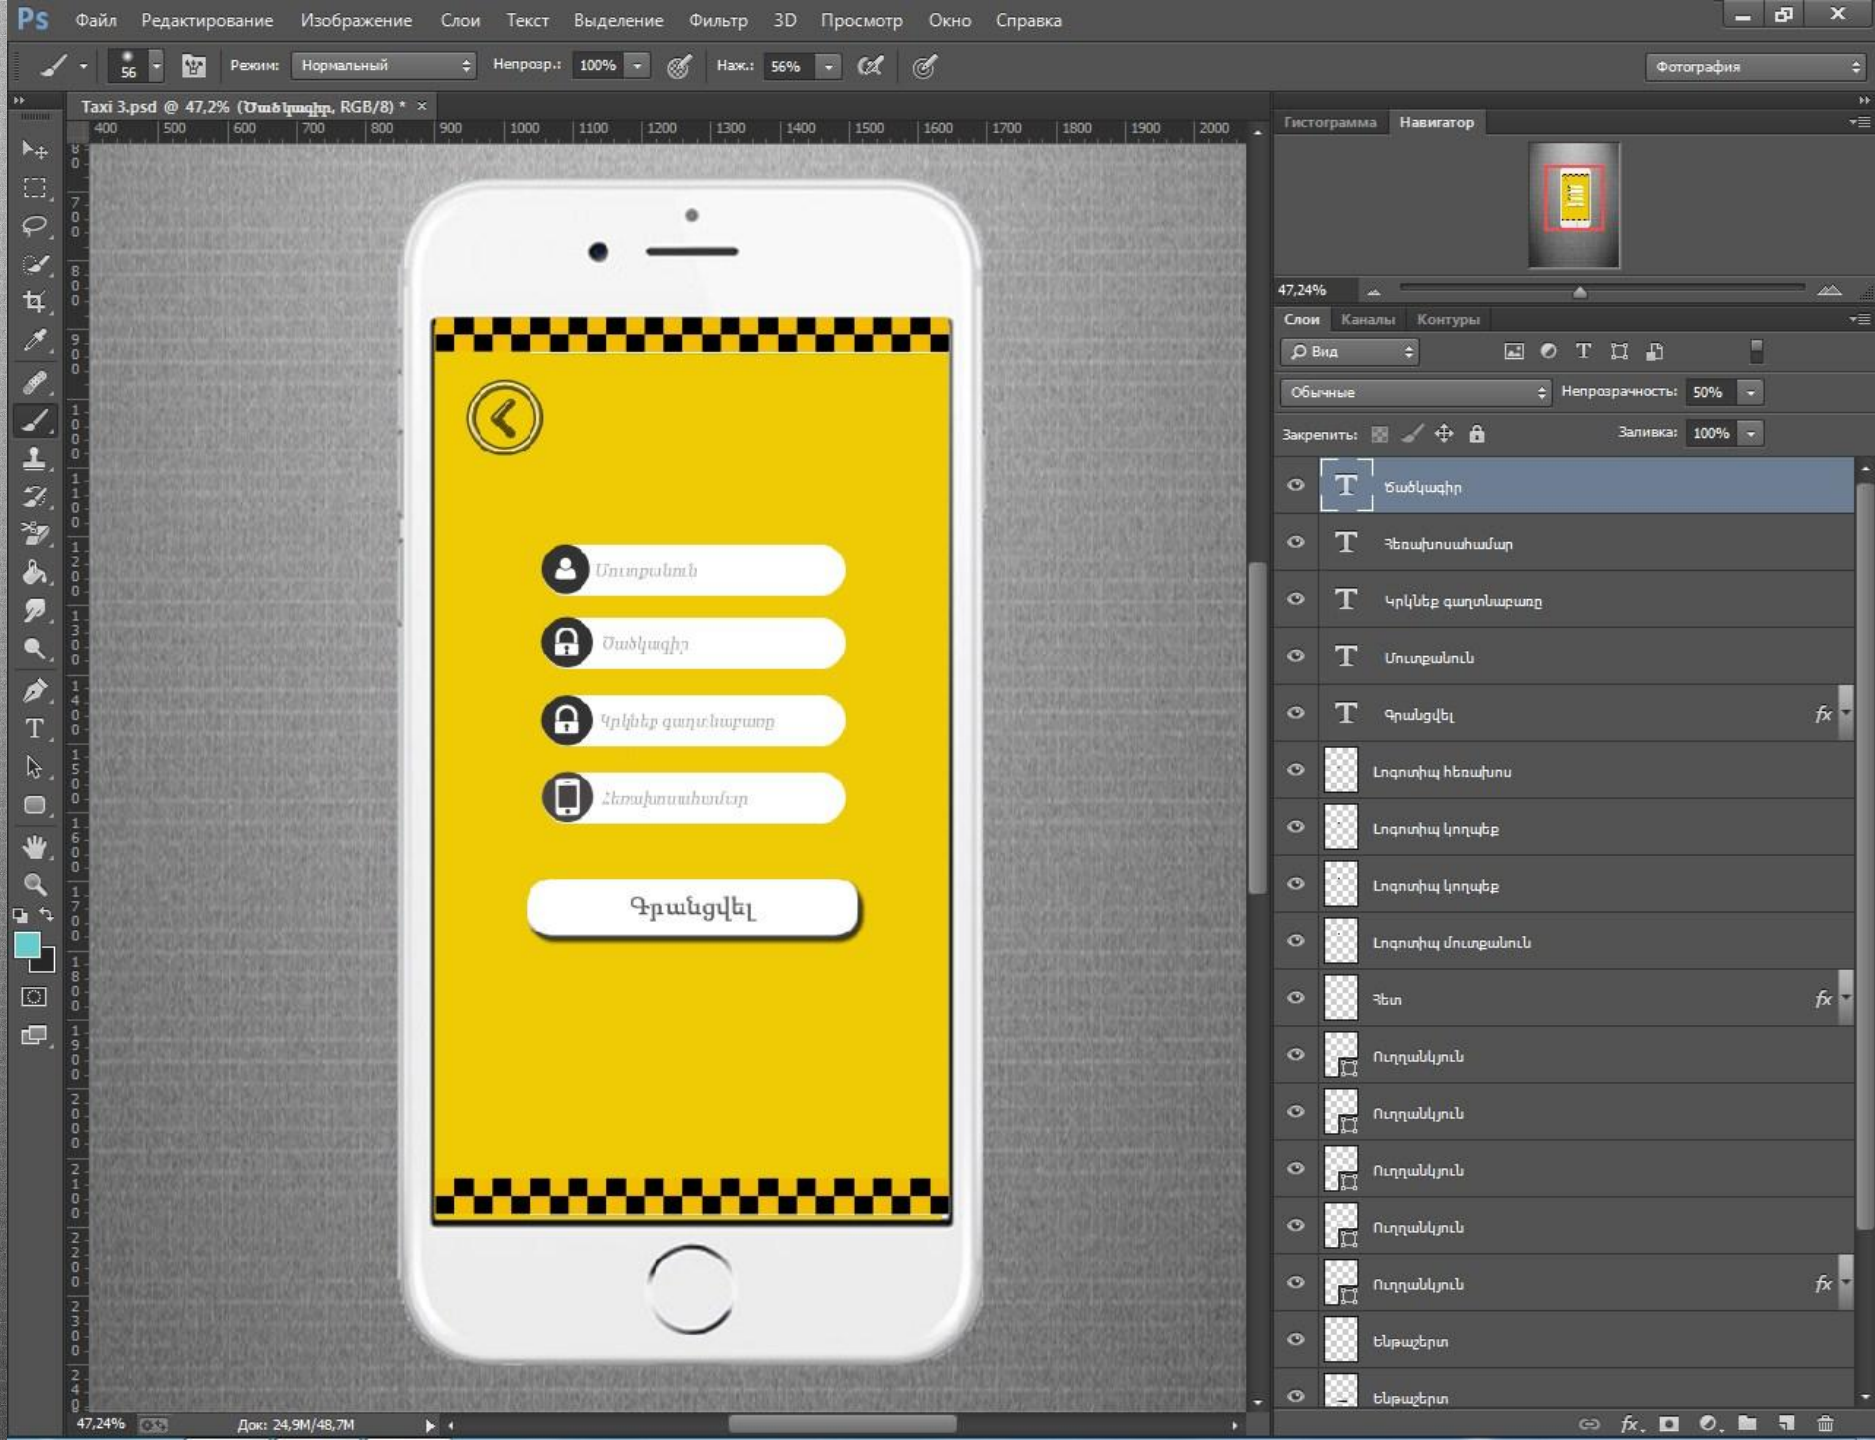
Ps Файл Редактирование Изображение Слои Текст Выделение Фильтр 3D Просмотр Окно Справка

56 Режим: Нормальный Непрозр.: 100% Наж.: 56% Фотография

Taxi 3.psd @ 47,2% (Ծածկագիր, RGB/8) * ×

400 500 600 700 800 900 1000 1100 1200 1300 1400 1500 1600 1700 1800 1900 2000

Մուտքանուն

Ծածկագիր

Կրկնեք գաղտնաբառը

Հեռախոսահամար

Գրանցվել

Гистограмма Навигатор

47,24%

Слои Каналы Контуры

Вид

Обычные Непрозрачность: 50%

Закрепить: Заливка: 100%

Ծածկագիր
Հեռախոսահամար
Կրկնեք գաղտնաբառը
Մուտքանուն
Գրանցվել
Լոգոտիպ հեռախոս
Լոգոտիպ կողպեք
Լոգոտիպ կողպեք
Լոգոտիպ մուտքանուն
Հետ
Ուղղանկյուն
Ուղղանկյուն
Ուղղանկյուն
Ուղղանկյուն
Ուղղանկյուն
Եզրաշերտ
Եզրաշերտ

47,24% Док: 24,9M/48,7M